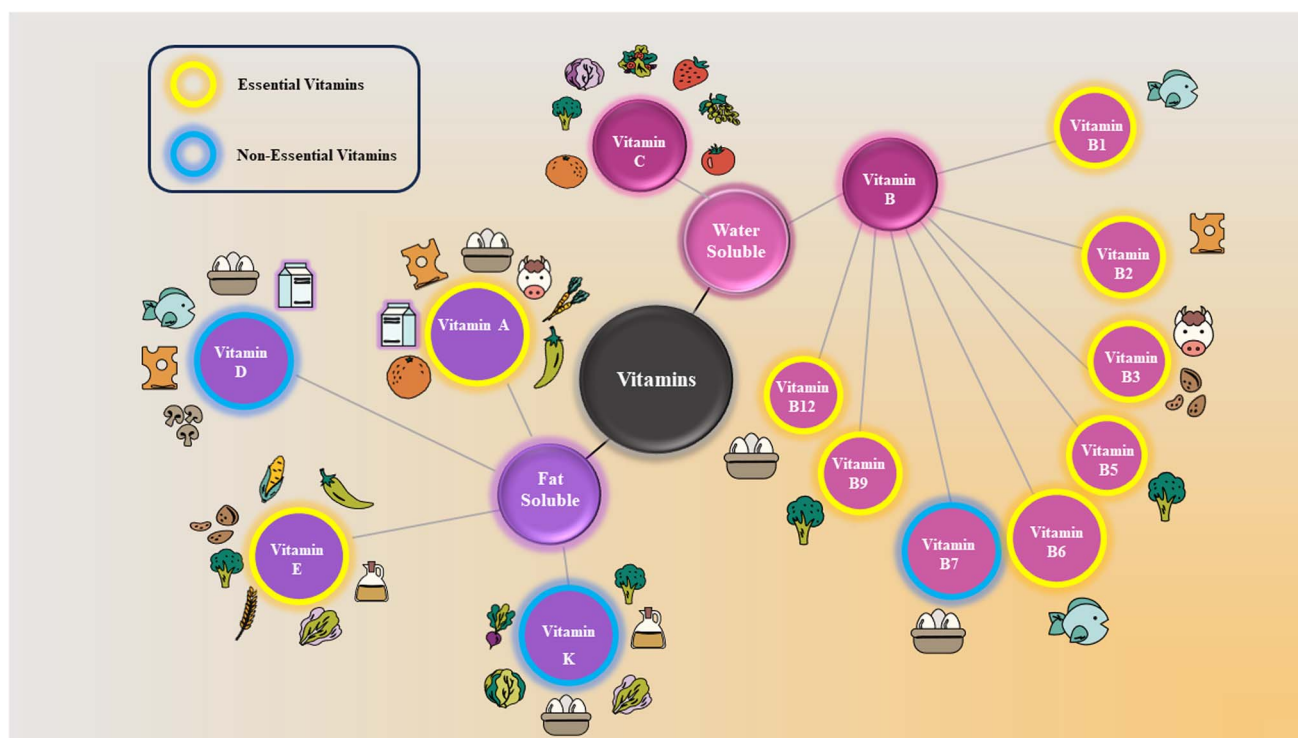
Essential Vitamins

Non-Essential Vitamins

Vitamin C

Water Soluble

Vitamin B

Vitamin B1

Vitamin B2

Vitamin B3

Vitamin B5

Vitamin B6

Vitamin B7

Vitamin B9

Vitamin B12

Vitamins

Vitamin A

Vitamin D

Fat Soluble

Vitamin E

Vitamin K